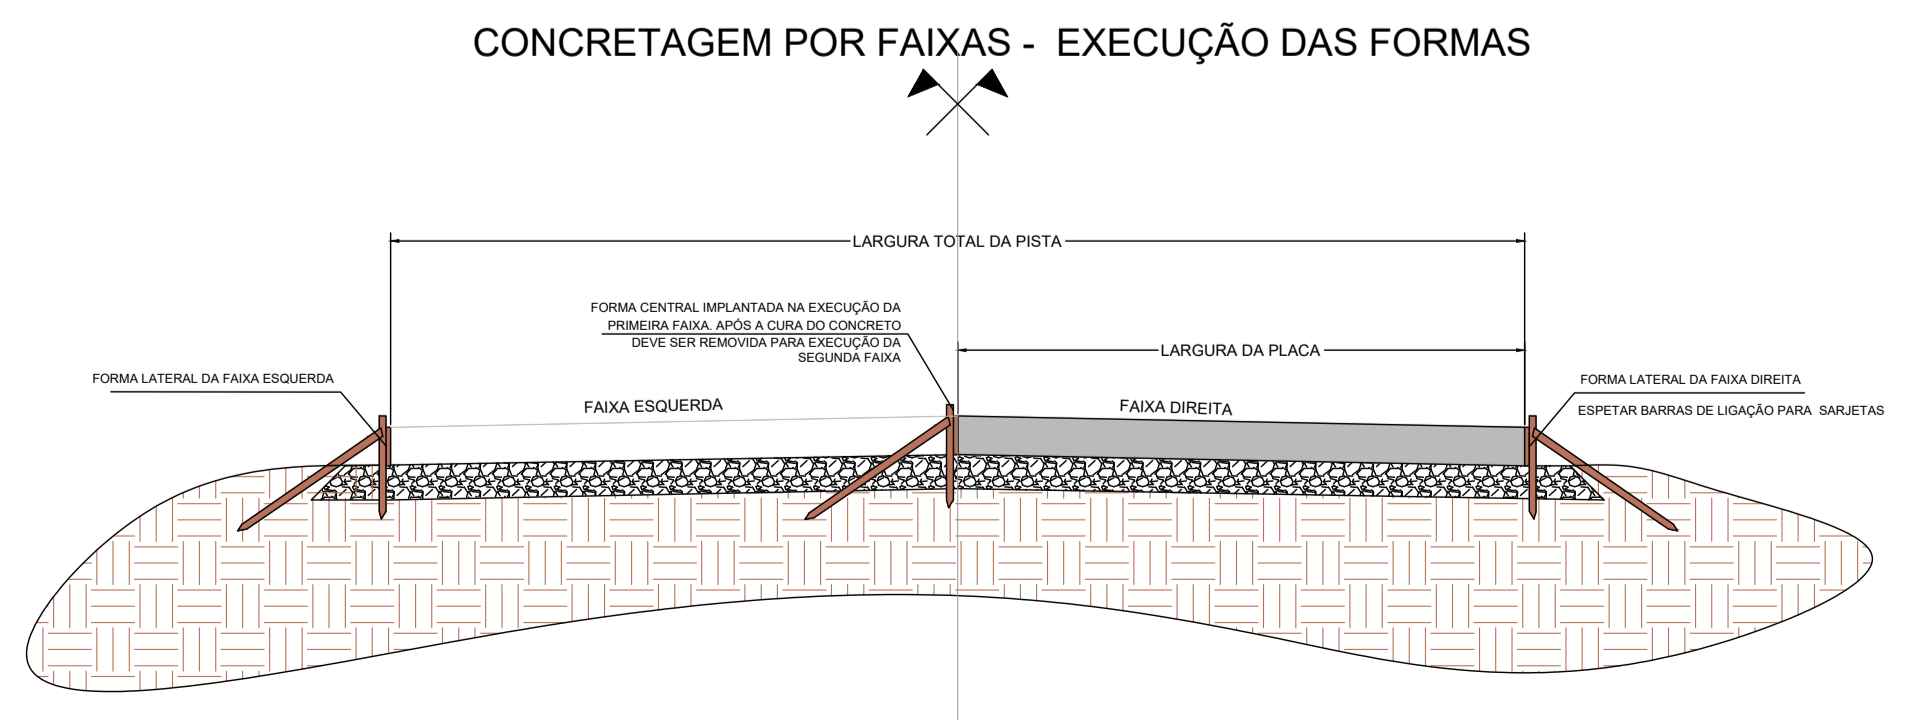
CONCRETAGEM POR FAIXAS - EXECUÇÃO DAS FORMAS

LARGURA TOTAL DA PISTA

FORMA CENTRAL IMPLANTADA NA EXECUÇÃO DA PRIMEIRA FAIXA. APÓS A CURA DO CONCRETO DEVE SER REMOVIDA PARA EXECUÇÃO DA SEGUNDA FAIXA

LARGURA DA PLACA

FORMA LATERAL DA FAIXA ESQUERDA

FAIXA ESQUERDA

FAIXA DIREITA

FORMA LATERAL DA FAIXA DIREITA

ESPETAR BARRAS DE LIGAÇÃO PARA SARJETAS